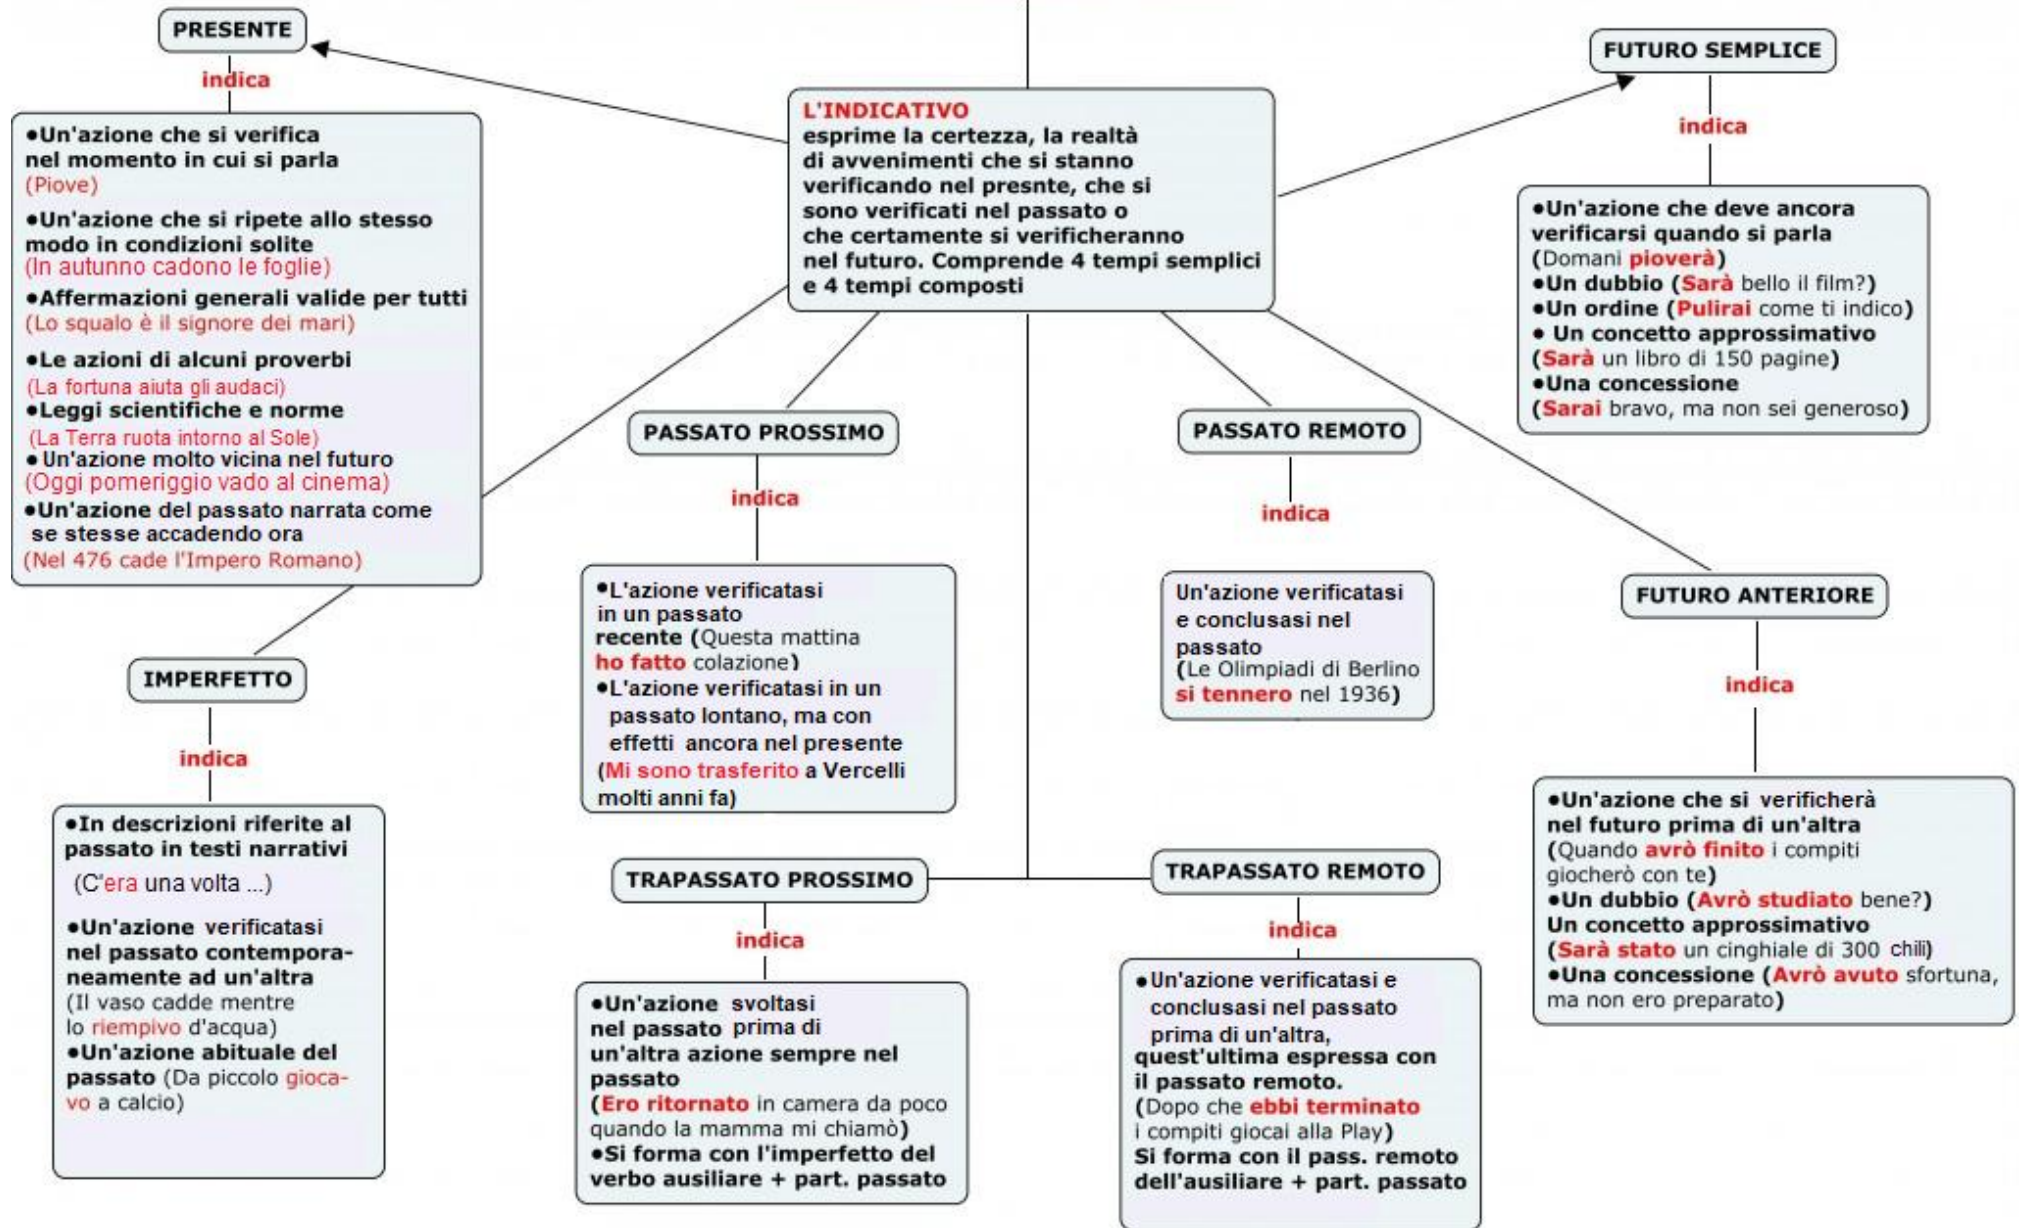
L'INDICATIVO
esprime la certezza, la realtà di avvenimenti che si stanno verificando nel presnte, che si sono verificati nel passato o che certamente si verificheranno nel futuro. Comprende 4 tempi semplici e 4 tempi composti

PRESENTE
indica
•Un'azione che si verifica nel momento in cui si parla
(Piove)
•Un'azione che si ripete allo stesso modo in condizioni solite
(In autunno cadono le foglie)
•Affermazioni generali valide per tutti
(Lo squalo è il signore dei mari)
•Le azioni di alcuni proverbi
(La fortuna aiuta gli audaci)
•Leggi scientifiche e norme
(La Terra ruota intorno al Sole)
• Un'azione molto vicina nel futuro
(Oggi pomeriggio vado al cinema)
•Un'azione del passato narrata come se stesse accadendo ora
(Nel 476 cade l'Impero Romano)

FUTURO SEMPLICE
indica
•Un'azione che deve ancora verificarsi quando si parla
(Domani pioverà)
•Un dubbio (Sarà bello il film?)
•Un ordine (Pulirai come ti indico)
• Un concetto approssimativo
(Sarà un libro di 150 pagine)
•Una concessione
(Sarai bravo, ma non sei generoso)

PASSATO PROSSIMO
indica
•L'azione verificatasi in un passato recente (Questa mattina ho fatto colazione)
•L'azione verificatasi in un passato lontano, ma con effetti ancora nel presente
(Mi sono trasferito a Vercelli molti anni fa)

PASSATO REMOTO
indica
Un'azione verificatasi e conclusasi nel passato
(Le Olimpiadi di Berlino si tennero nel 1936)

FUTURO ANTERIORE
indica
•Un'azione che si verificherà nel futuro prima di un'altra
(Quando avrò finito i compiti giocherò con te)
•Un dubbio (Avrò studiato bene?)
Un concetto approssimativo
(Sarà stato un cinghiale di 300 chili)
•Una concessione (Avrò avuto sfortuna, ma non ero preparato)

IMPERFETTO
indica
•In descrizioni riferite al passato in testi narrativi
(C'era una volta ...)
•Un'azione verificatasi nel passato contemporaneamente ad un'altra
(Il vaso cadde mentre lo riempivo d'acqua)
•Un'azione abituale del passato (Da piccolo giocavo a calcio)

TRAPASSATO PROSSIMO
indica
•Un'azione svoltasi nel passato prima di un'altra azione sempre nel passato
(Ero ritornato in camera da poco quando la mamma mi chiamò)
•Si forma con l'imperfetto del verbo ausiliare + part. passato

TRAPASSATO REMOTO
indica
•Un'azione verificatasi e conclusasi nel passato prima di un'altra, quest'ultima espressa con il passato remoto.
(Dopo che ebbi terminato i compiti giocai alla Play)
Si forma con il pass. remoto dell'ausiliare + part. passato